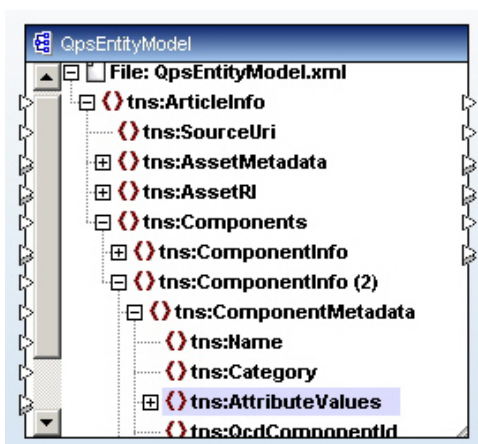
QpsEntityModel

File: QpsEntityModel.xml
tns:ArticleInfo
tns:SourceUri
tns:AssetMetadata
tns:AssetRI
tns:Components
tns:ComponentInfo
tns:ComponentInfo (2)
tns:ComponentMetadata
tns:Name
tns:Category
tns:AttributeValues
tns:QcdComponentId